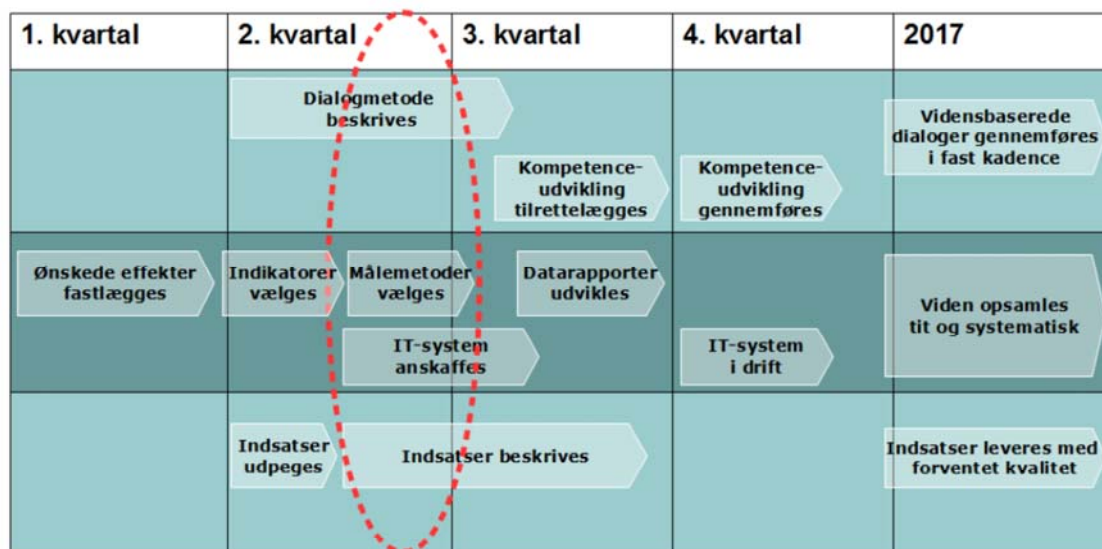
| 1. kvartal | 2. kvartal | 3. kvartal | 4. kvartal | 2017 |
|---|---|---|---|---|

Dialogmetode beskrives

Kompetenceudvikling tilrettelægges

Kompetenceudvikling gennemføres

Vidensbaserede dialoger gennemføres i fast kadence

Ønskede effekter fastlægges

Indikatorer vælges

Målemetoder vælges

Datarapporter udvikles

Viden opsamles tit og systematisk

IT-system anskaffes

IT-system i drift

Indsatser udpeges

Indsatser beskrives

Indsatser leveres med forventet kvalitet